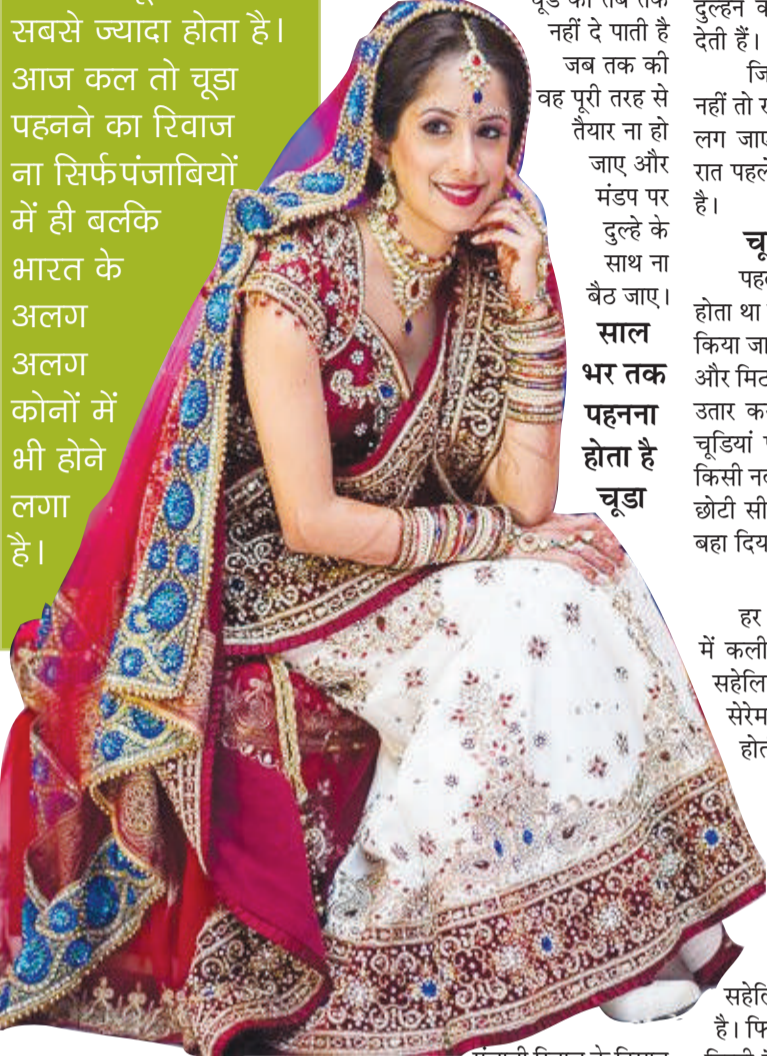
सबसे ज्यादा होता है। आज कल तो चूडा पहनने का रिवाज ना सिर्फ पंजाबियों में ही बलकि भारत के अलग अलग कोनों में भी होने लगा है।

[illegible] नहीं दे पाती है जब तक की वह पूरी तरह से तैयार ना हो जाए और मंडप पर दुल्हे के साथ ना बैठ जाए।

साल भर तक पहनना होता है चूडा

दुल्हन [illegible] देती हैं।

जि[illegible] नहीं तो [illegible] लग जा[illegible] रात पहले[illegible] है।

चू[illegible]

पह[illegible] होता था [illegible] किया जा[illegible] और मि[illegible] उतार क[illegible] चूडियां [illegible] किसी न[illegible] छोटी सी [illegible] बहा दिय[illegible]

हर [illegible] में कली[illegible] सहेलि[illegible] सेरेम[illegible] होत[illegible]

सहेलि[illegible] है। फि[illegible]

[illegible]